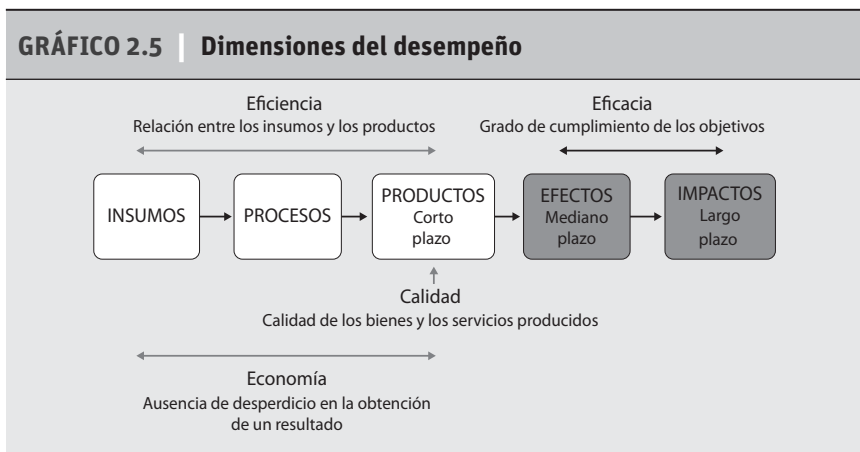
GRÁFICO 2.5 | Dimensiones del desempeño

Eficiencia
Relación entre los insumos y los productos

Eficacia
Grado de cumplimiento de los objetivos

INSUMOS

PROCESOS

PRODUCTOS
Corto plazo

EFECTOS
Mediano plazo

IMPACTOS
Largo plazo

Calidad
Calidad de los bienes y los servicios producidos

Economía
Ausencia de desperdicio en la obtención de un resultado